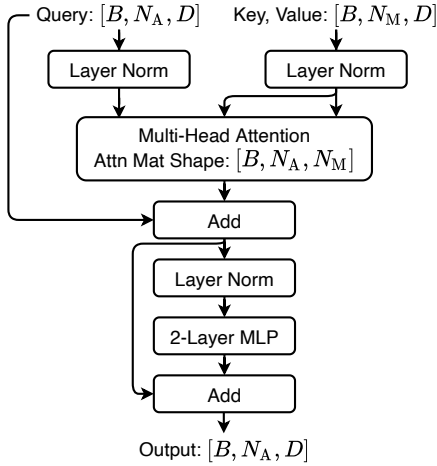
Query: $[B, N_{\mathrm{A}}, D]$

Key, Value: $[B, N_{\mathrm{M}}, D]$

Layer Norm

Layer Norm

Multi-Head Attention
Attn Mat Shape: $[B, N_{\mathrm{A}}, N_{\mathrm{M}}]$

Add

Layer Norm

2-Layer MLP

Add

Output: $[B, N_{\mathrm{A}}, D]$